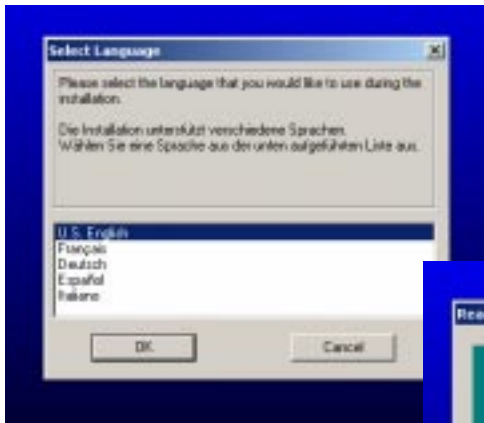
Select Language

Please select the language that you would like to use during the installation.

Die Installation unterstützt verschiedene Sprachen.
Wählen Sie eine Sprache aus der unten aufgeführten Liste aus.

U.S. English
Français
Deutsch
Español
Italiano

OK

Cancel

Rea